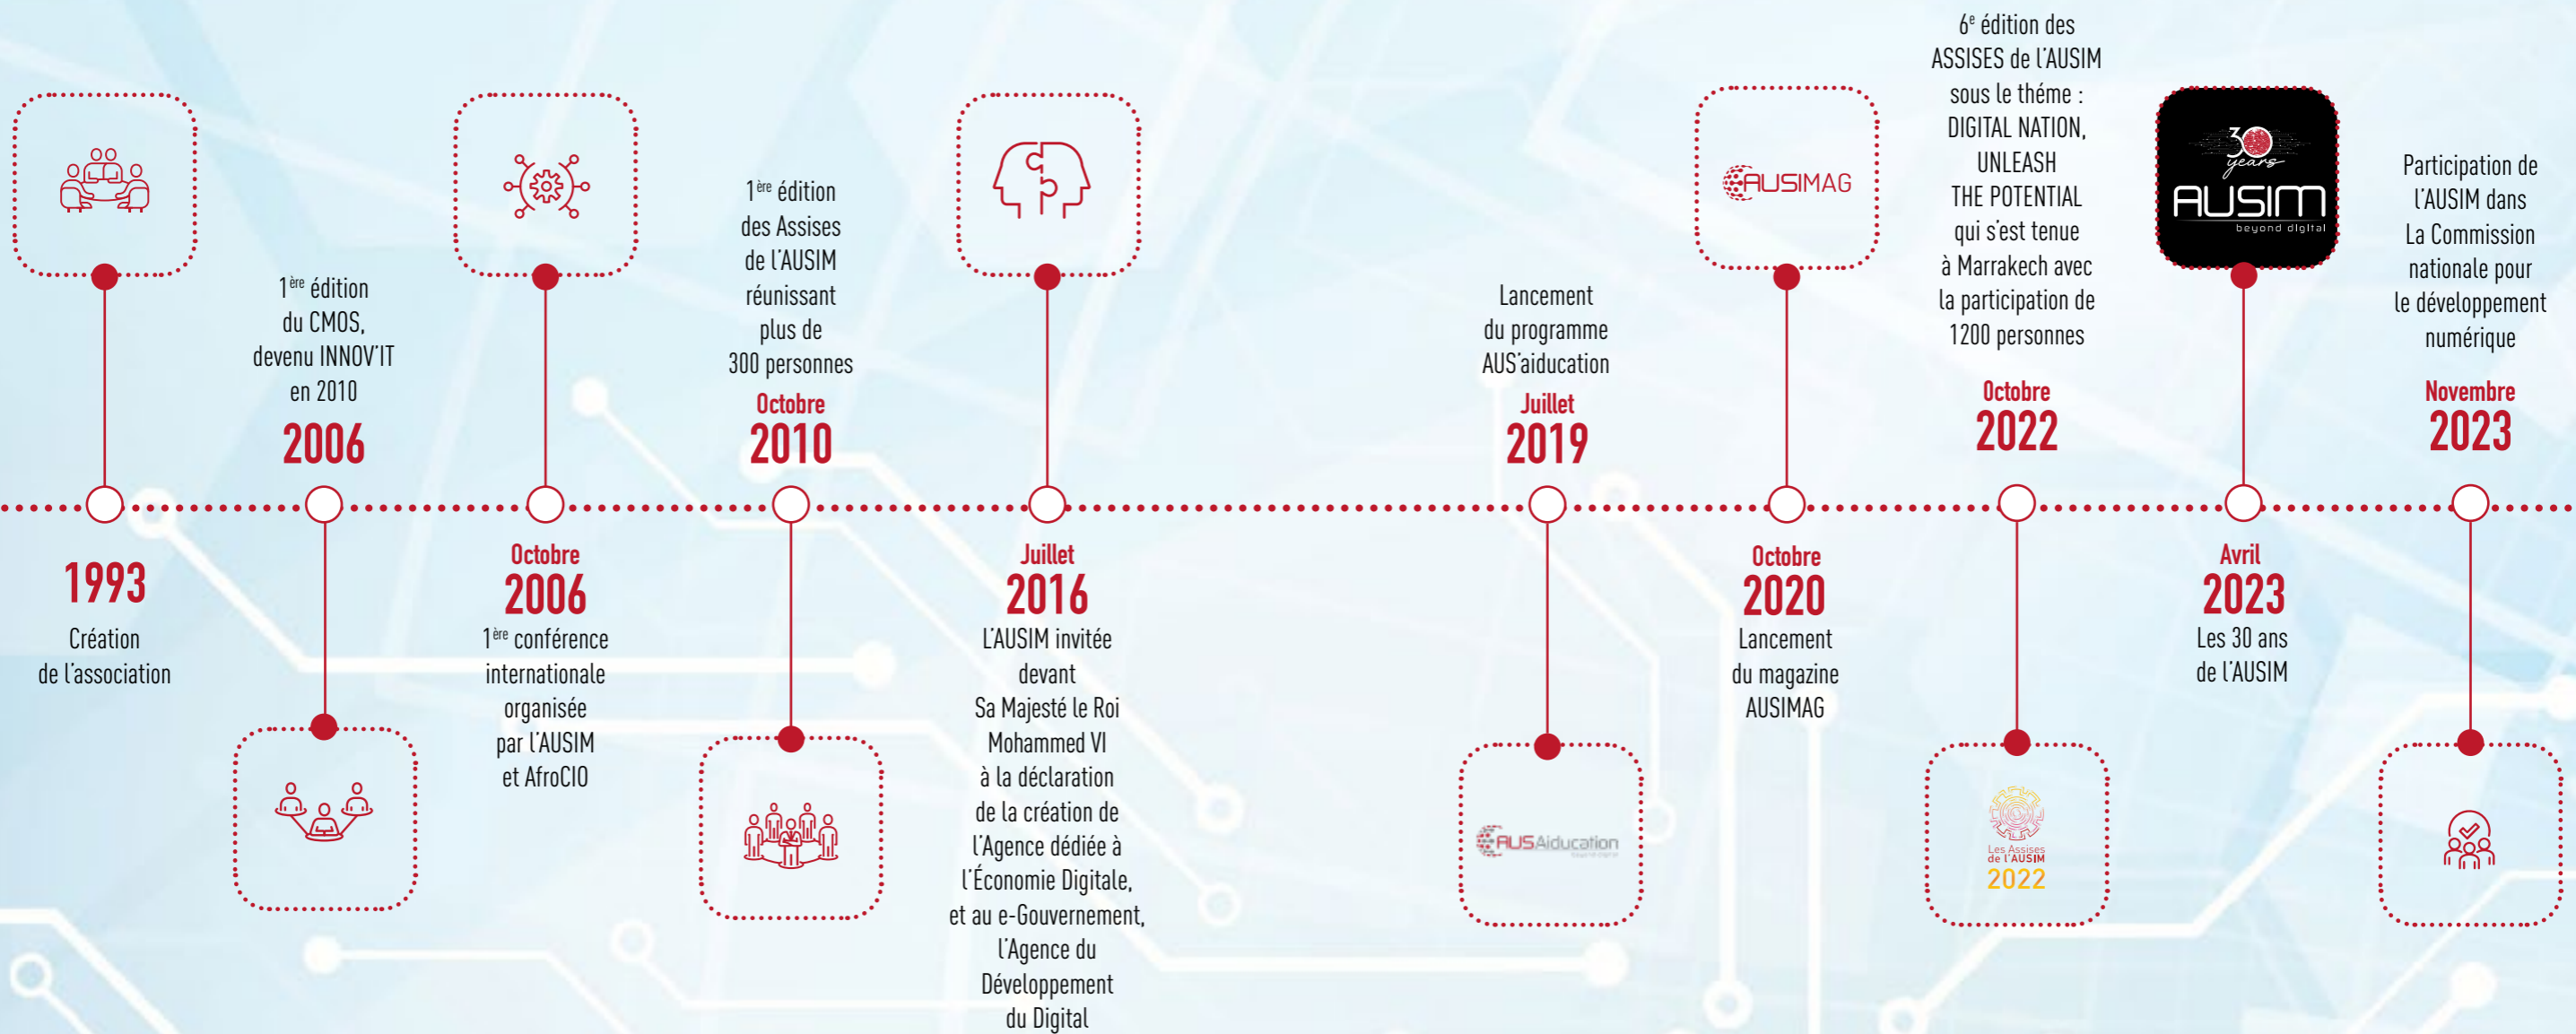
1993
Création de l'association

$1^{ère}$ édition du CMOS, devenu INNOV'IT en 2010
2006

Octobre
2006
$1^{ère}$ conférence internationale organisée par l'AUSIM et AfroCIO

$1^{ère}$ édition des Assises de l'AUSIM réunissant plus de 300 personnes
Octobre
2010

Juillet
2016
L'AUSIM invitée devant Sa Majesté le Roi Mohammed VI à la déclaration de la création de l'Agence dédiée à l'Économie Digitale, et au e-Gouvernement, l'Agence du Développement du Digital

Lancement du programme AUS'aiducation
Juillet
2019

AUSAiducation

AUSIMAG

Octobre
2020
Lancement du magazine AUSIMAG

$6^{e}$ édition des ASSISES de l'AUSIM sous le théme : DIGITAL NATION, UNLEASH THE POTENTIAL qui s'est tenue à Marrakech avec la participation de 1200 personnes
Octobre
2022

Les Assises de l'AUSIM
2022

30 years
AUSIM
beyond digital

Avril
2023
Les 30 ans de l'AUSIM

Participation de l'AUSIM dans La Commission nationale pour le développement numérique
Novembre
2023